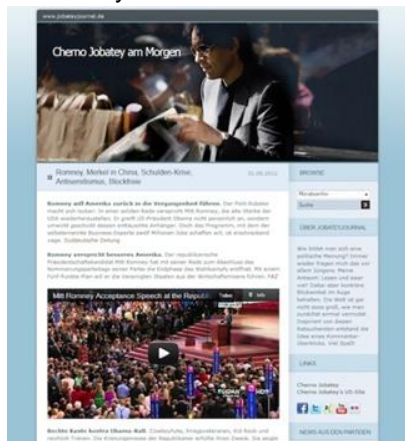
www.jobateysjournal.de

Chemo Jobatey am Morgen

Romney, Merkel in China, Schulden-Krise, Antisemitismus, Blockfreie

31.08.2012

Romney will Amerika zurück in die Vergangenheit führen. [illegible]

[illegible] Süddeutsche Zeitung

Romney verspricht besseres Amerika. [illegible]

Mitt Romney Acceptance Speech at the Republi

Rechte Kante kontra Obama-Kult. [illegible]

BROWSE

Suche

ÜBER JOBATEYSJOURNAL

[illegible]

LINKS

Chemo Jobatey
Chemo Jobatey's US-Site

NEWS AUS DEN PARTEIEN